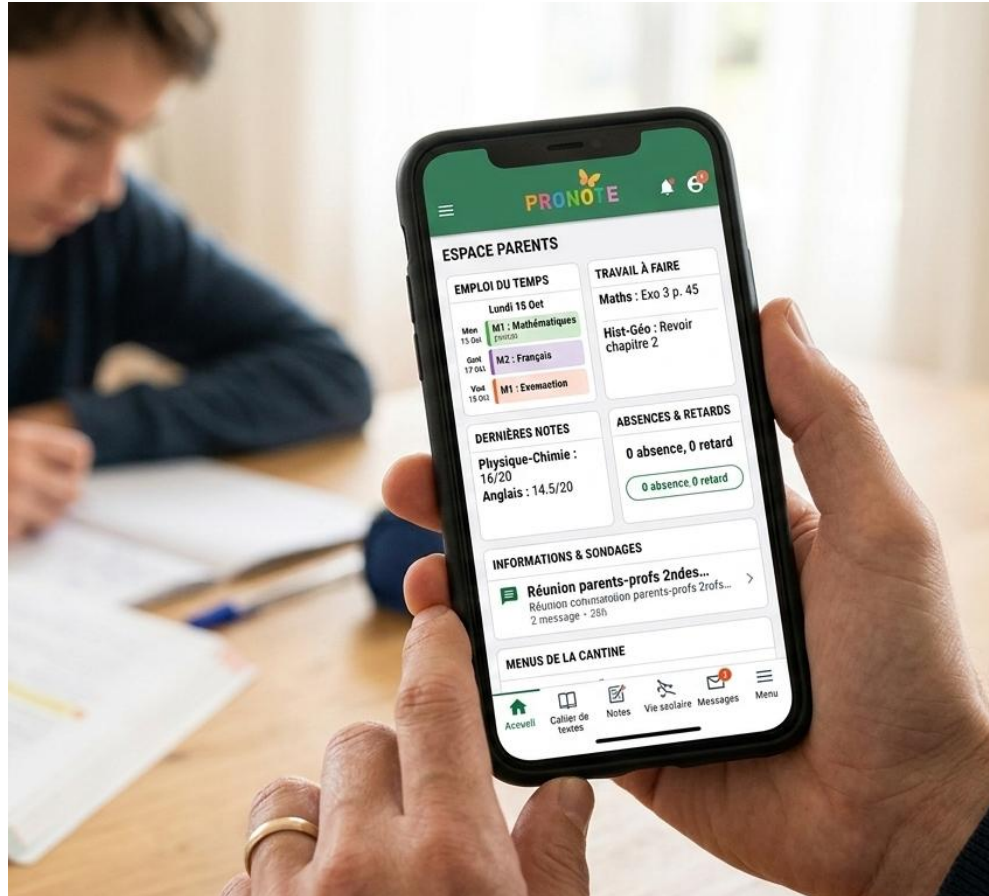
PRONOTE

ESPACE PARENTS

EMPLOI DU TEMPS
Lundi 15 Oct
Men 15 Oct M1 : Mathématiques
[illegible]
Ganl 17 Oct M2 : Français
Vod 15 Oct M1 : Exemaction

TRAVAIL À FAIRE
Maths : Exo 3 p. 45
Hist-Géo : Revoir chapitre 2

DERNIÈRES NOTES
Physique-Chimie : 16/20
Anglais : 14.5/20

ABSENCES & RETARDS
0 absence, 0 retard
0 absence 0 retard

INFORMATIONS & SONDAGES
Réunion parents-profs 2ndes...
Réunion connmatoiion parents-profs 2rofs...
2 message • 28h

MENUS DE LA CANTINE

Acceuil
Cahier de textes
Notes
Vie saolaire
Messages
Menu